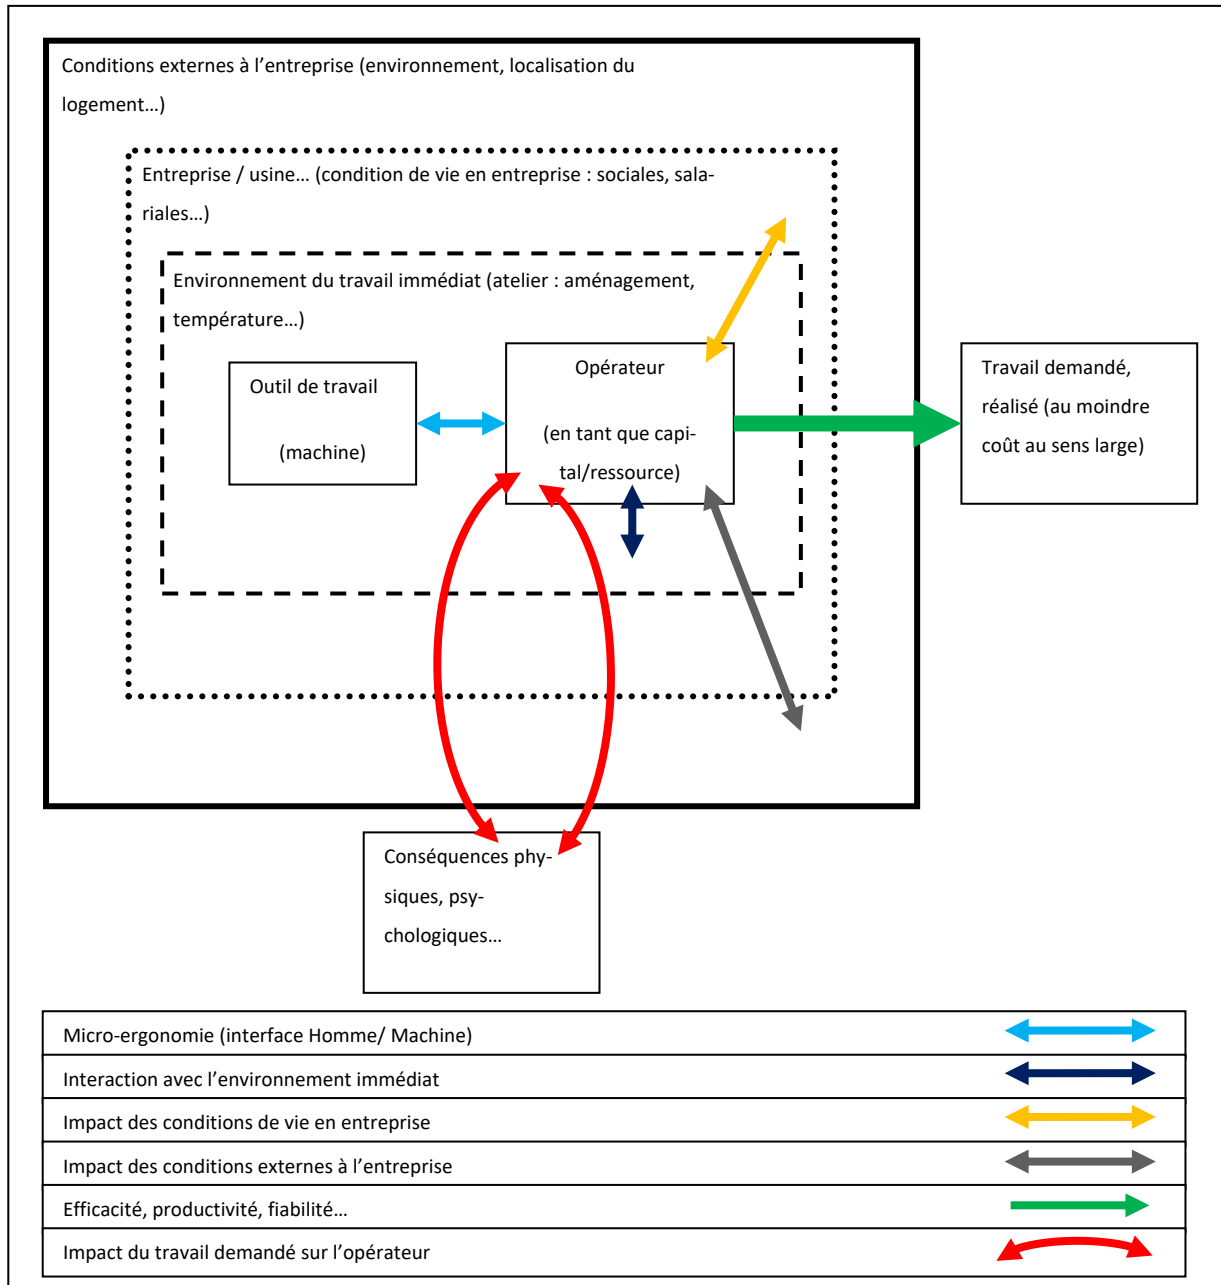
Conditions externes à l’entreprise (environnement, localisation du logement…)

Entreprise / usine… (condition de vie en entreprise : sociales, salariales…)

Environnement du travail immédiat (atelier : aménagement, température…)

Outil de travail

(machine)

Opérateur

(en tant que capital/ressource)

Travail demandé, réalisé (au moindre coût au sens large)

Conséquences physiques, psychologiques…

| | |
|---|---|
| Micro-ergonomie (interface Homme/ Machine) | |
| Interaction avec l’environnement immédiat | |
| Impact des conditions de vie en entreprise | |
| Impact des conditions externes à l’entreprise | |
| Efficacité, productivité, fiabilité… | |
| Impact du travail demandé sur l’opérateur | |